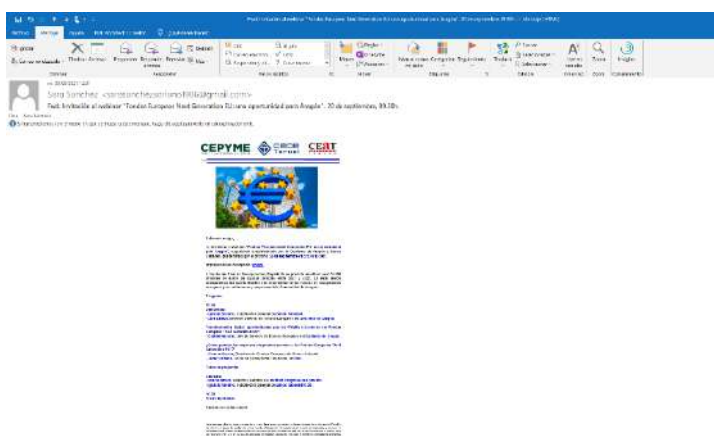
Fwd: Invitación al webinar "Fondos Europeos Next Generation EU una oportunidad para Aragón". 30 de septiembre, 09:30h - Mensaje (HTML)

Archivo Mensaje Ayuda Ajustes Acrobat Dígame qué desea hacer

Ignorar Eliminar Archivar Responder Responder a todos Reenviar Reunión Más Mover Reglas OneNote Acciones Marcar como no leído Categorizar Seguimiento Traducir Buscar Relacionado Seleccionar Zoom Insights

Eliminar Responder Pasos rápidos Mover Etiquetas Edición Zoom Complementos

vi 25/09/2020 12:01

Sara Sanchez <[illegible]@gmail.com>

Fwd: Invitación al webinar "Fondos Europeos Next Generation EU una oportunidad para Aragón". 30 de septiembre, 09:30h.

Para Ana Sanchez

Si hay problemas con el modo en que se muestra este mensaje, haga clic aquí para verlo en un explorador web.

CEPYME CEOE Teruel CEAT

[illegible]